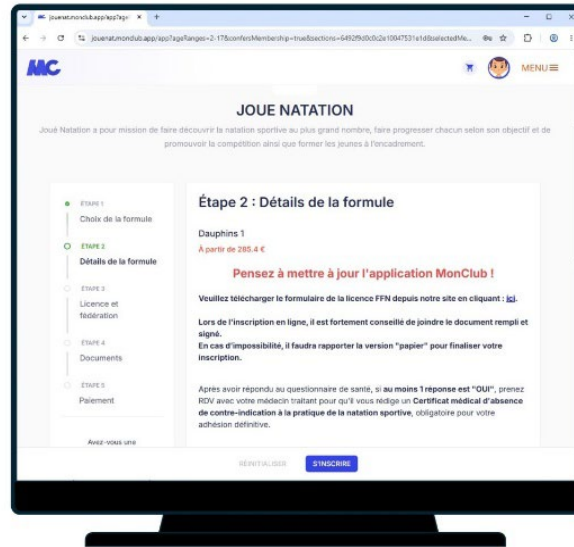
jouenat.monclub.app/app?age ×  +

jouenat.monclub.app/app?ageRanges=2-17&confersMembership=true&sections=6492f9d0c0c2e10847531e1d&selectedMe...

MC

MENU

JOUE NATATION

Joué Natation a pour mission de faire découvrir la natation sportive au plus grand nombre, faire progresser chacun selon son objectif et de promouvoir la compétition ainsi que former les jeunes à l'encadrement.

ETAPE 1
Choix de la formule

ETAPE 2
Détails de la formule

ETAPE 3
Licence et fédération

ETAPE 4
Documents

ETAPE 5
Paiement

Avez-vous une

Étape 2 : Détails de la formule

Dauphins 1

À partir de 285.4 €

Pensez à mettre à jour l'application MonClub !

Veuillez télécharger le formulaire de la licence FFN depuis notre site en cliquant : ici.

Lors de l'inscription en ligne, il est fortement conseillé de joindre le document rempli et signé.
En cas d'impossibilité, il faudra rapporter la version "papier" pour finaliser votre inscription.

Après avoir répondu au questionnaire de santé, si au moins 1 réponse est "OUI", prenez RDV avec votre médecin traitant pour qu'il vous rédige un Certificat médical d'absence de contre-indication à la pratique de la natation sportive, obligatoire pour votre adhésion définitive.

RÉINITIALISER

S'INSCRIRE